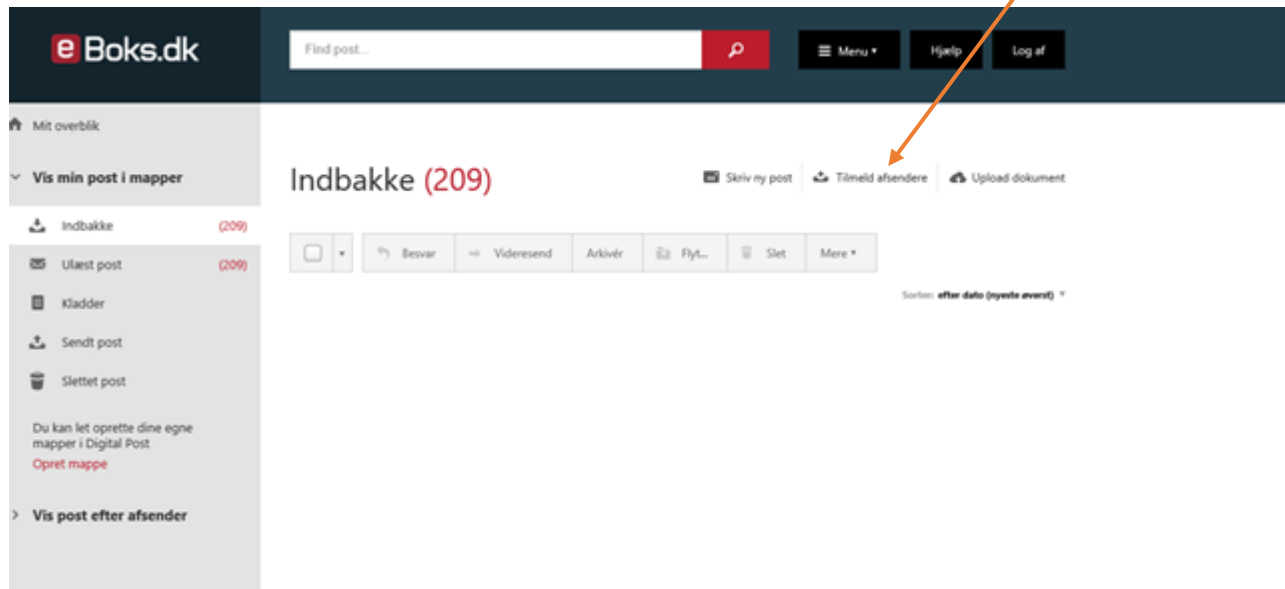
e Boks.dk

Find post...

Menu ▾ Hjælp Log af

Mit overblik

Vis min post i mapper

Indbakke (209)

Ulæst post (209)

Kladder

Sendt post

Slettet post

Du kan let oprette dine egne mapper i Digital Post

Opret mappe

Vis post efter afsender

Indbakke (209)

Skriv ny post | Tilmeld afsendere | Upload dokument

Besvar | Videresend | Arkivér | Flyt... | Slet | Mere ▾

Sorter: efter dato (nyeste øverst) ▾